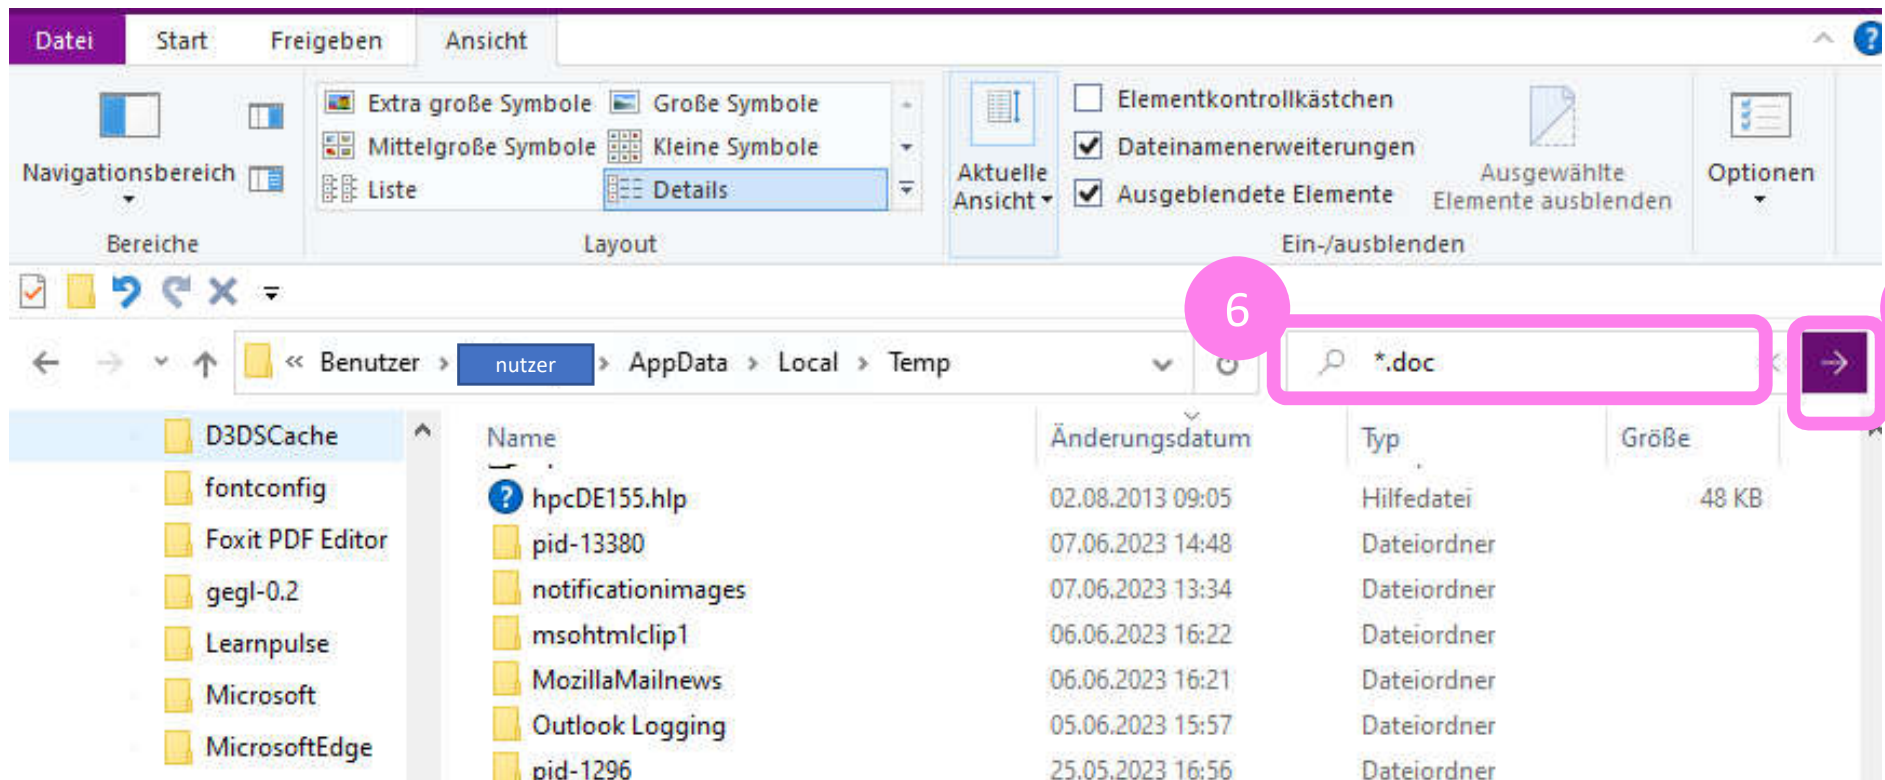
Datei Start Freigeben Ansicht

Navigationsbereich

Bereiche

Extra große Symbole Große Symbole
Mittelgroße Symbole Kleine Symbole
Liste Details

Layout

Aktuelle Ansicht

Elementkontrollkästchen
Dateinamenerweiterungen
Ausgeblendete Elemente

Ausgewählte Elemente ausblenden

Optionen

Ein-/ausblenden

« Benutzer › nutzer › AppData › Local › Temp

6

*.doc

D3DSCache
fontconfig
Foxit PDF Editor
gegl-0.2
Learnpulse
Microsoft
MicrosoftEdge

| Name | Änderungsdatum | Typ | Größe |
|---|---|---|---|
| hpcDE155.hlp | 02.08.2013 09:05 | Hilfedatei | 48 KB |
| pid-13380 | 07.06.2023 14:48 | Dateiordner | |
| notificationimages | 07.06.2023 13:34 | Dateiordner | |
| msohtmlclip1 | 06.06.2023 16:22 | Dateiordner | |
| MozillaMailnews | 06.06.2023 16:21 | Dateiordner | |
| Outlook Logging | 05.06.2023 15:57 | Dateiordner | |
| pid-1296 | 25.05.2023 16:56 | Dateiordner | |